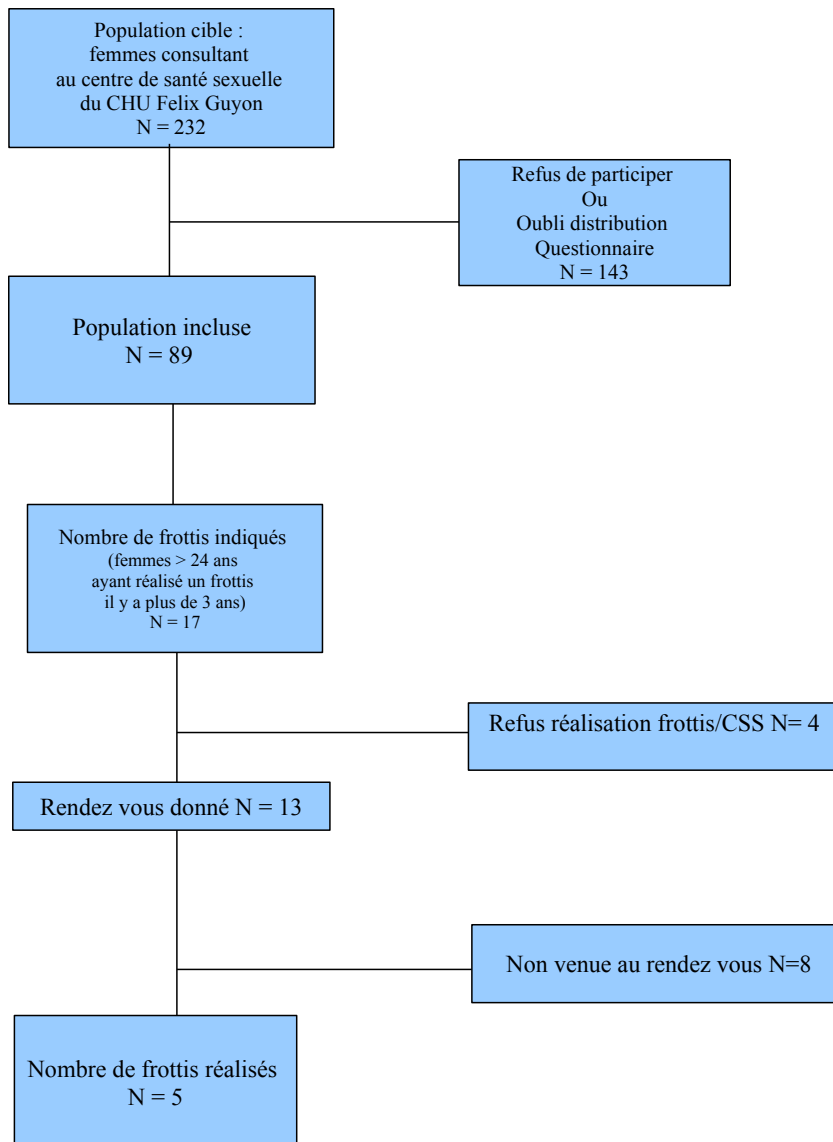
Population cible :
femmes consultant
au centre de santé sexuelle
du CHU Felix Guyon
N = 232

Refus de participer
Ou
Oubli distribution
Questionnaire
N = 143

Population incluse
N = 89

Nombre de frottis indiqués
(femmes > 24 ans
ayant réalisé un frottis
il y a plus de 3 ans)
N = 17

Refus réalisation frottis/CSS N= 4

Rendez vous donné N = 13

Non venue au rendez vous N=8

Nombre de frottis réalisés
N = 5